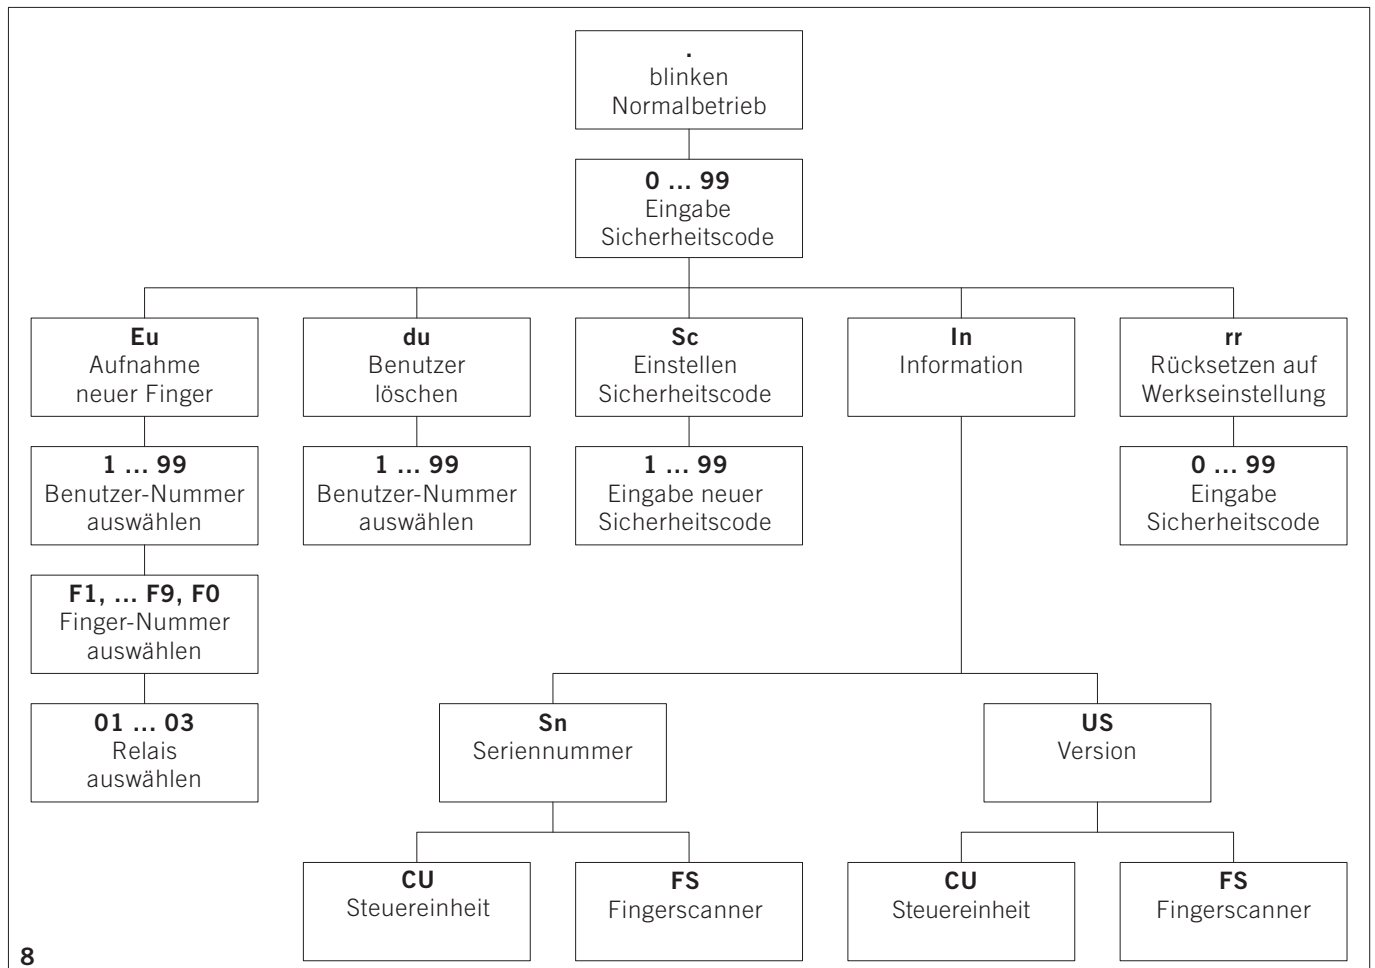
.
blinken
Normalbetrieb

**0 ... 99**
Eingabe
Sicherheitscode

**Eu**
Aufnahme
neuer Finger

**1 ... 99**
Benutzer-Nummer
auswählen

**F1, ... F9, F0**
Finger-Nummer
auswählen

**01 ... 03**
Relais
auswählen

**du**
Benutzer
löschen

**1 ... 99**
Benutzer-Nummer
auswählen

**Sc**
Einstellen
Sicherheitscode

**1 ... 99**
Eingabe neuer
Sicherheitscode

**In**
Information

**Sn**
Seriennummer

**CU**
Steuereinheit

**FS**
Fingerscanner

**US**
Version

**CU**
Steuereinheit

**FS**
Fingerscanner

**rr**
Rücksetzen auf
Werkseinstellung

**0 ... 99**
Eingabe
Sicherheitscode

8